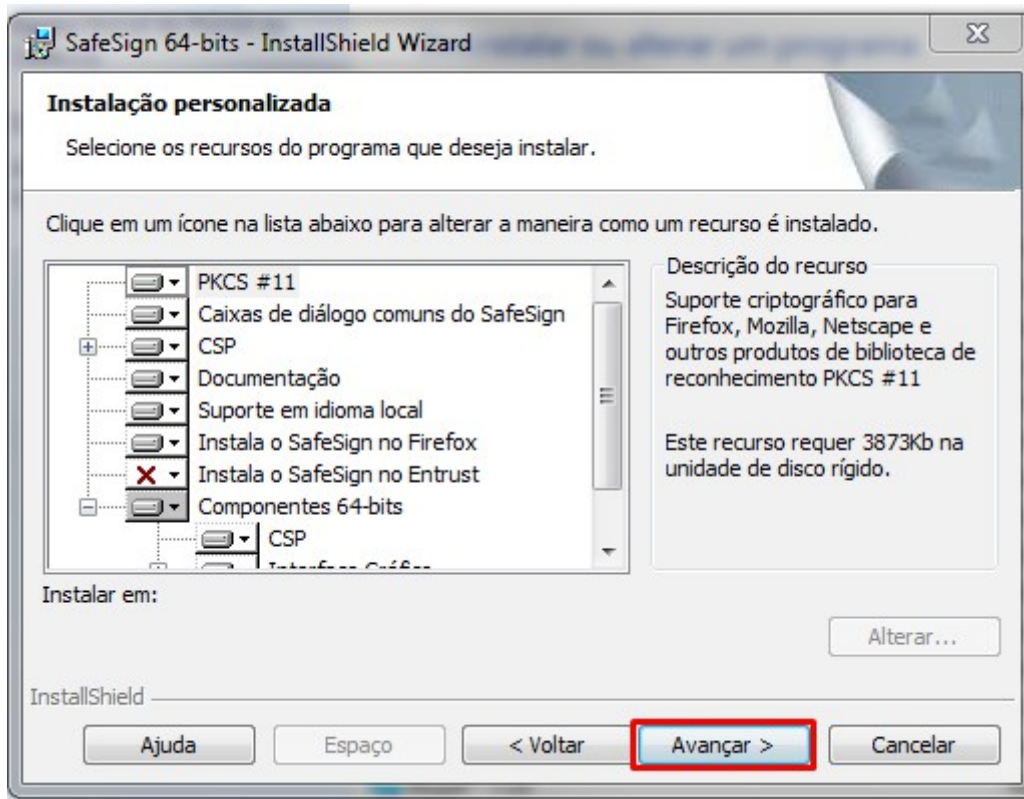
SafeSign 64-bits - InstallShield Wizard

Instalação personalizada

Selecione os recursos do programa que deseja instalar.

Clique em um ícone na lista abaixo para alterar a maneira como um recurso é instalado.

PKCS #11
Caixas de diálogo comuns do SafeSign
CSP
Documentação
Suporte em idioma local
Instala o SafeSign no Firefox
Instala o SafeSign no Entrust
Componentes 64-bits
CSP
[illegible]

Descrição do recurso

Suporte criptográfico para Firefox, Mozilla, Netscape e outros produtos de biblioteca de reconhecimento PKCS #11

Este recurso requer 3873Kb na unidade de disco rígido.

Instalar em:

Alterar...

InstallShield

Ajuda
Espaço
< Voltar
Avançar >
Cancelar